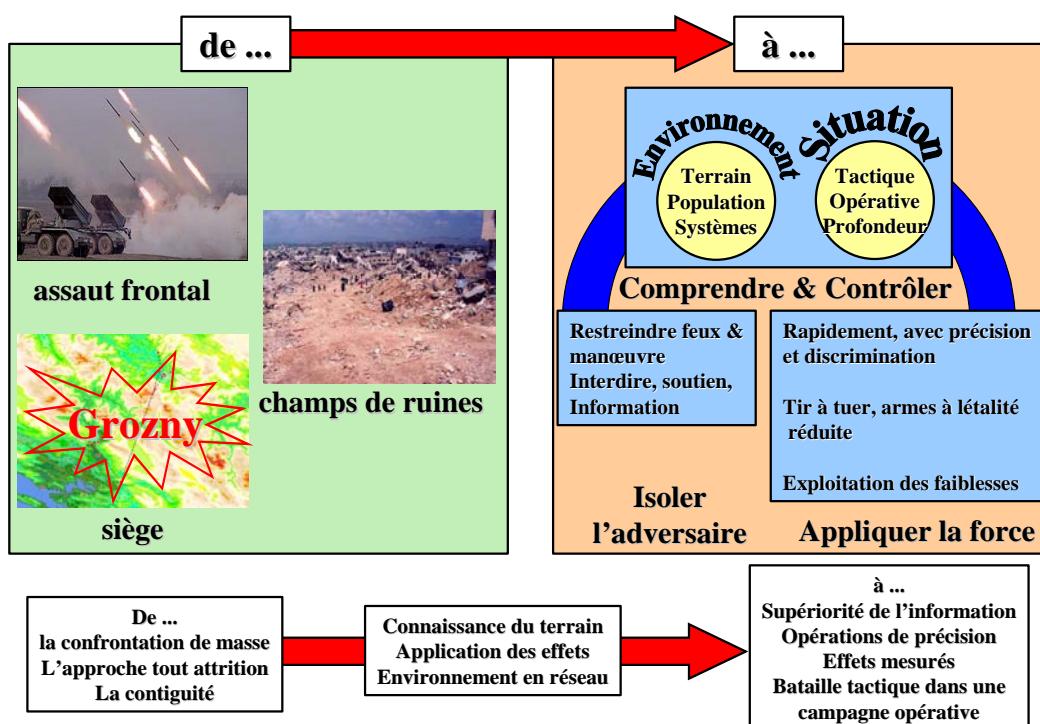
de ...

à ...

assaut frontal

Grozny

siège

champs de ruines

Environnement

Situation

Terrain
Population
Systèmes

Tactique
Opérative
Profondeur

Comprendre & Contrôler

Restreindre feux & manœuvre
Interdire, soutien, Information

Rapidement, avec précision et discrimination

Tir à tuer, armes à létalité réduite

Exploitation des faiblesses

Isoler l'adversaire

Appliquer la force

De ...
la confrontation de masse
L'approche tout attrition
La contiguité

Connaissance du terrain
Application des effets
Environnement en réseau

à ...
Supériorité de l'information
Opérations de précision
Effets mesurés
Bataille tactique dans une campagne opérative